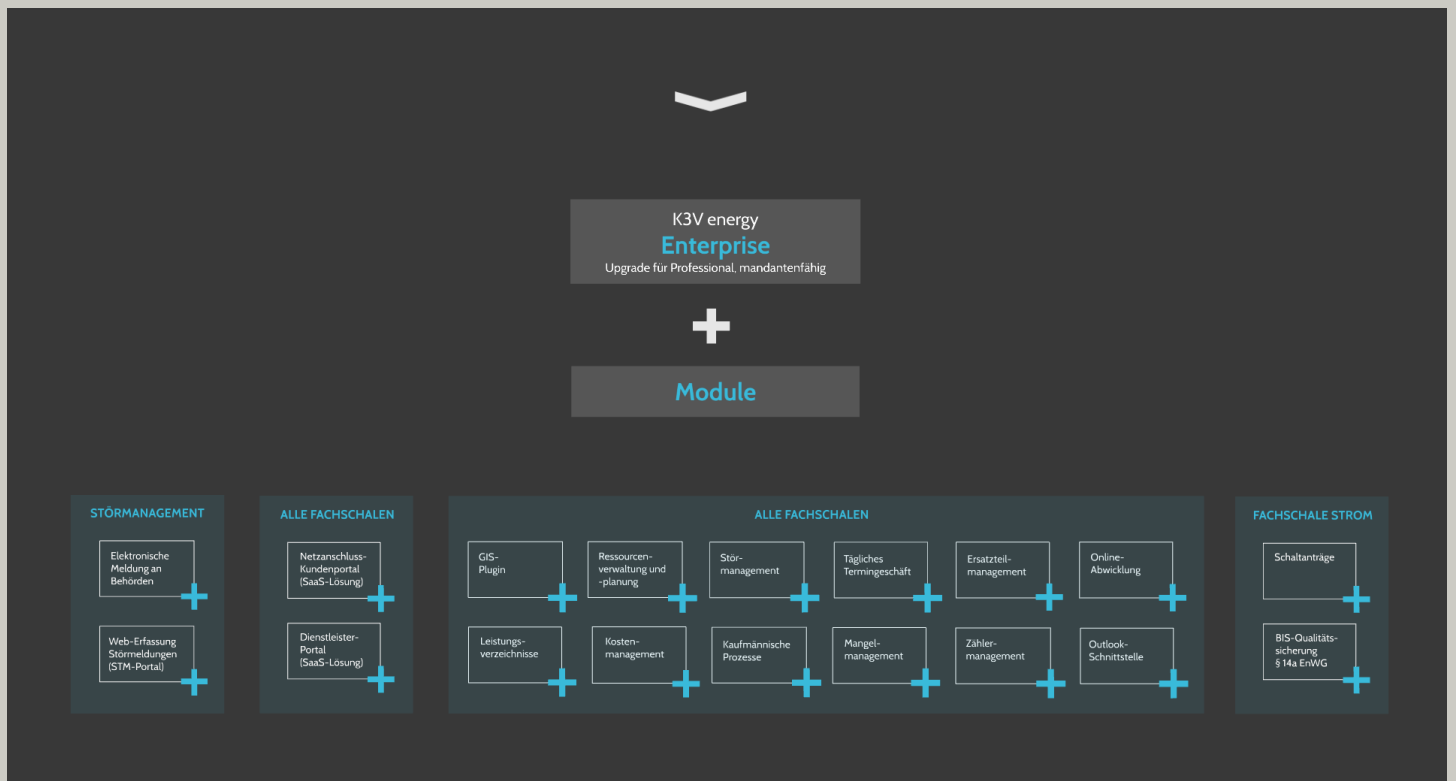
K3V energy
Enterprise
Upgrade für Professional, mandantenfähig

Module

STÖRMANAGEMENT

Elektronische Meldung an Behörden

Web-Erfassung Störmeldungen (STM-Portal)

ALLE FACHSCHALEN

Netzanschluss-Kundenportal (SaaS-Lösung)

Dienstleister-Portal (SaaS-Lösung)

ALLE FACHSCHALEN

GIS-Plugin

Ressourcen-verwaltung und -planung

Stör-management

Tägliches Termingeschäft

Ersatzteil-management

Online-Abwicklung

Leistungs-verzeichnisse

Kosten-management

Kaufmännische Prozesse

Mangel-management

Zähler-management

Outlook-Schnittstelle

FACHSCHALE STROM

Schaltanträge

BIS-Qualitäts-sicherung § 14a EnWG